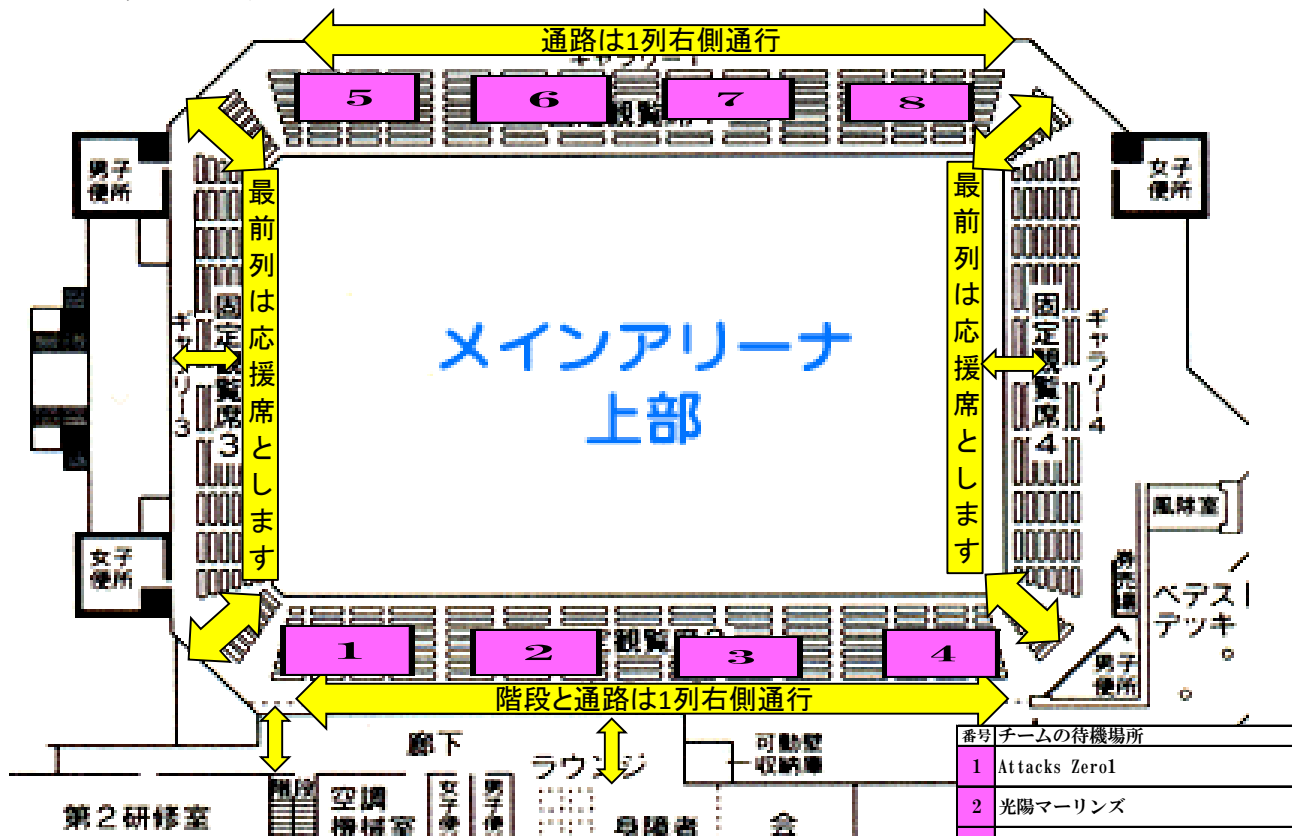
通路は1列右側通行

ギャラリー1

5
6
7
8

観覧席

男子便所

女子便所

最前列は応援席とします

最前列は応援席とします

固定観覧席3

ギャラリー3

固定観覧席4

ギャラリー4

メインアリーナ上部

女子便所

風除室

売店

ペデストリアンデッキ

男子便所

1
2
3
4

観覧席2

階段と通路は1列右側通行

廊下

ラウンジ

可動壁収納庫

第2研修室

階段

空調機械室

女子便

男子便

身障者

会

| 番号 | チームの待機場所 |
|---|---|
| 1 | Attacks Zero1 |
| 2 | 光陽マーリンズ |